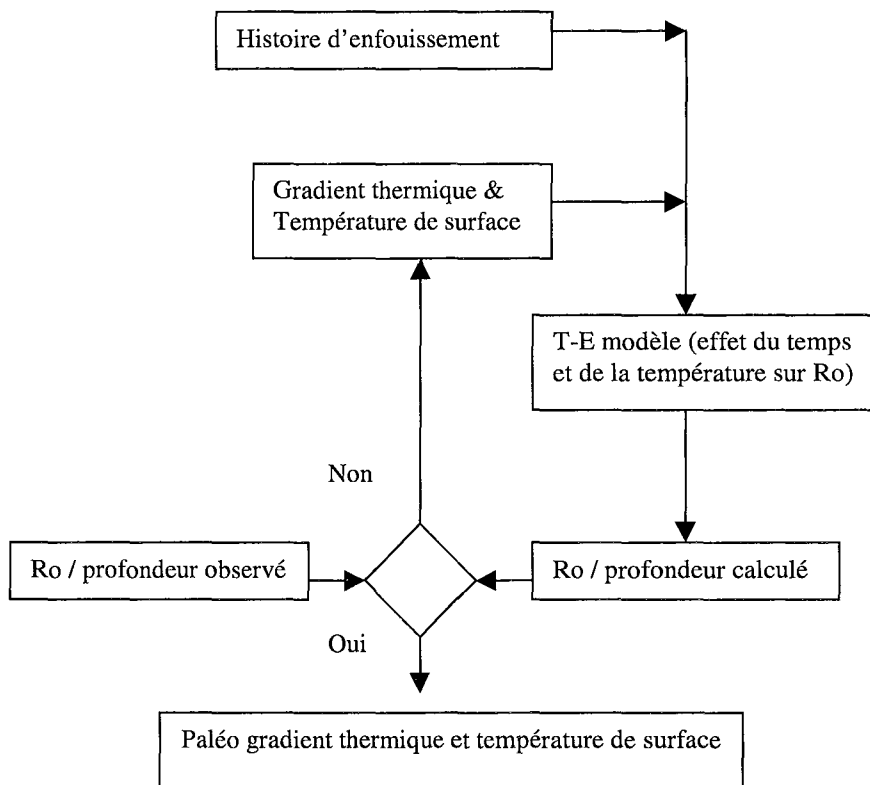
Histoire d'enfouissement

Gradient thermique & Température de surface

T-E modèle (effet du temps et de la température sur Ro)

Non

Ro / profondeur observé

Ro / profondeur calculé

Oui

Paléo gradient thermique et température de surface